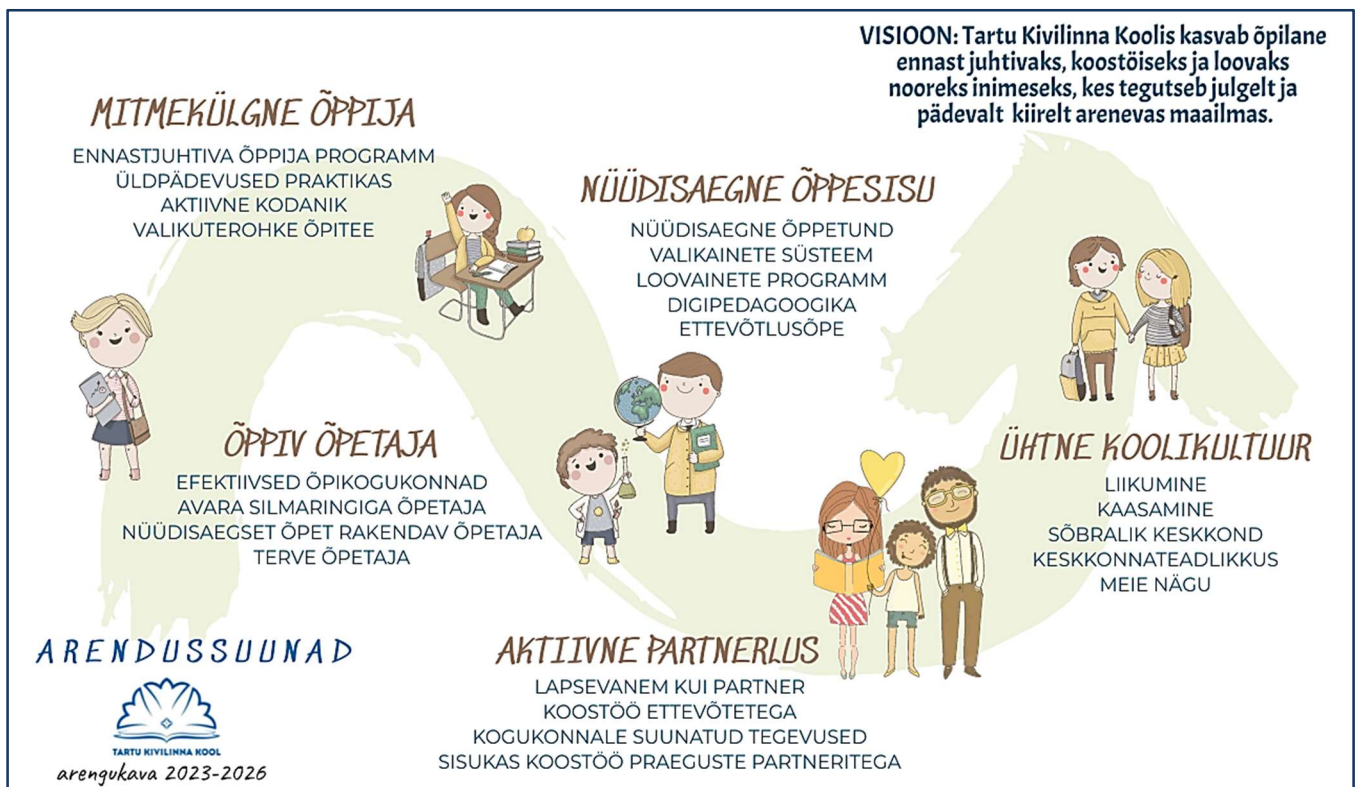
VISIOON: Tartu Kivilinna Koolis kasvab õpilane ennast juhtivaks, koostöiseks ja loovaks nooreks inimeseks, kes tegutseb julgelt ja pädevalt kiirelt arenevas maailmas.

MITMEKÜLGNE ÕPPIJA
ENNASTJUHTIVA ÕPPIJA PROGRAMM
ÜLDPÄDEVUSED PRAKTIKAS
AKTIIVNE KODANIK
VALIKUTEROHKE ÕPITEE

NÜÜDISAEGNE ÕPPESISU
NÜÜDISAEGNE ÕPPETUND
VALIKAINETE SÜSTEEM
LOOVAINETE PROGRAMM
DIGIPEDAGOOGIKA
ETTEVÕTLUSÕPE

ÕPPIV ÕPETAJA
EFEKTIIVSED ÕPIKOGUKONNAD
AVARA SILMARINGIGA ÕPETAJA
NÜÜDISAEGSET ÕPET RAKENDAV ÕPETAJA
TERVE ÕPETAJA

ÜHTNE KOOLIKULTUUR
LIIKUMINE
KAASAMINE
SÕBRALIK KESKKOND
KESKKONNATEADLIKKUS
MEIE NÄGU

ARENDUSSUUNAD
TARTU KIVILINNA KOOL
arengukava 2023-2026

AKTIIVNE PARTNERLUS
LAPSEVANEM KUI PARTNER
KOOSTÖÖ ETTEVÕTETEGA
KOGUKONNALE SUUNATUD TEGEVUSED
SISUKAS KOOSTÖÖ PRAEGUSTE PARTNERITEGA